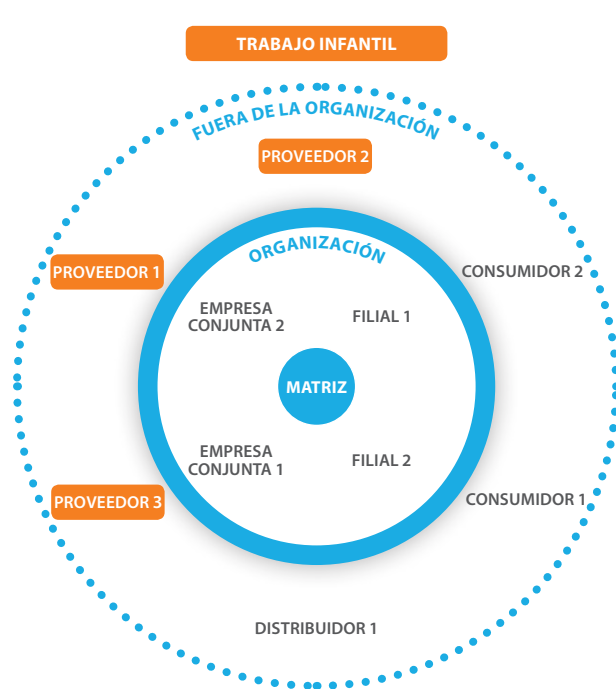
TRABAJO INFANTIL

FUERA DE LA ORGANIZACIÓN

PROVEEDOR 2

ORGANIZACIÓN

PROVEEDOR 1

CONSUMIDOR 2

EMPRESA CONJUNTA 2

FILIAL 1

MATRIZ

EMPRESA CONJUNTA 1

FILIAL 2

PROVEEDOR 3

CONSUMIDOR 1

DISTRIBUIDOR 1